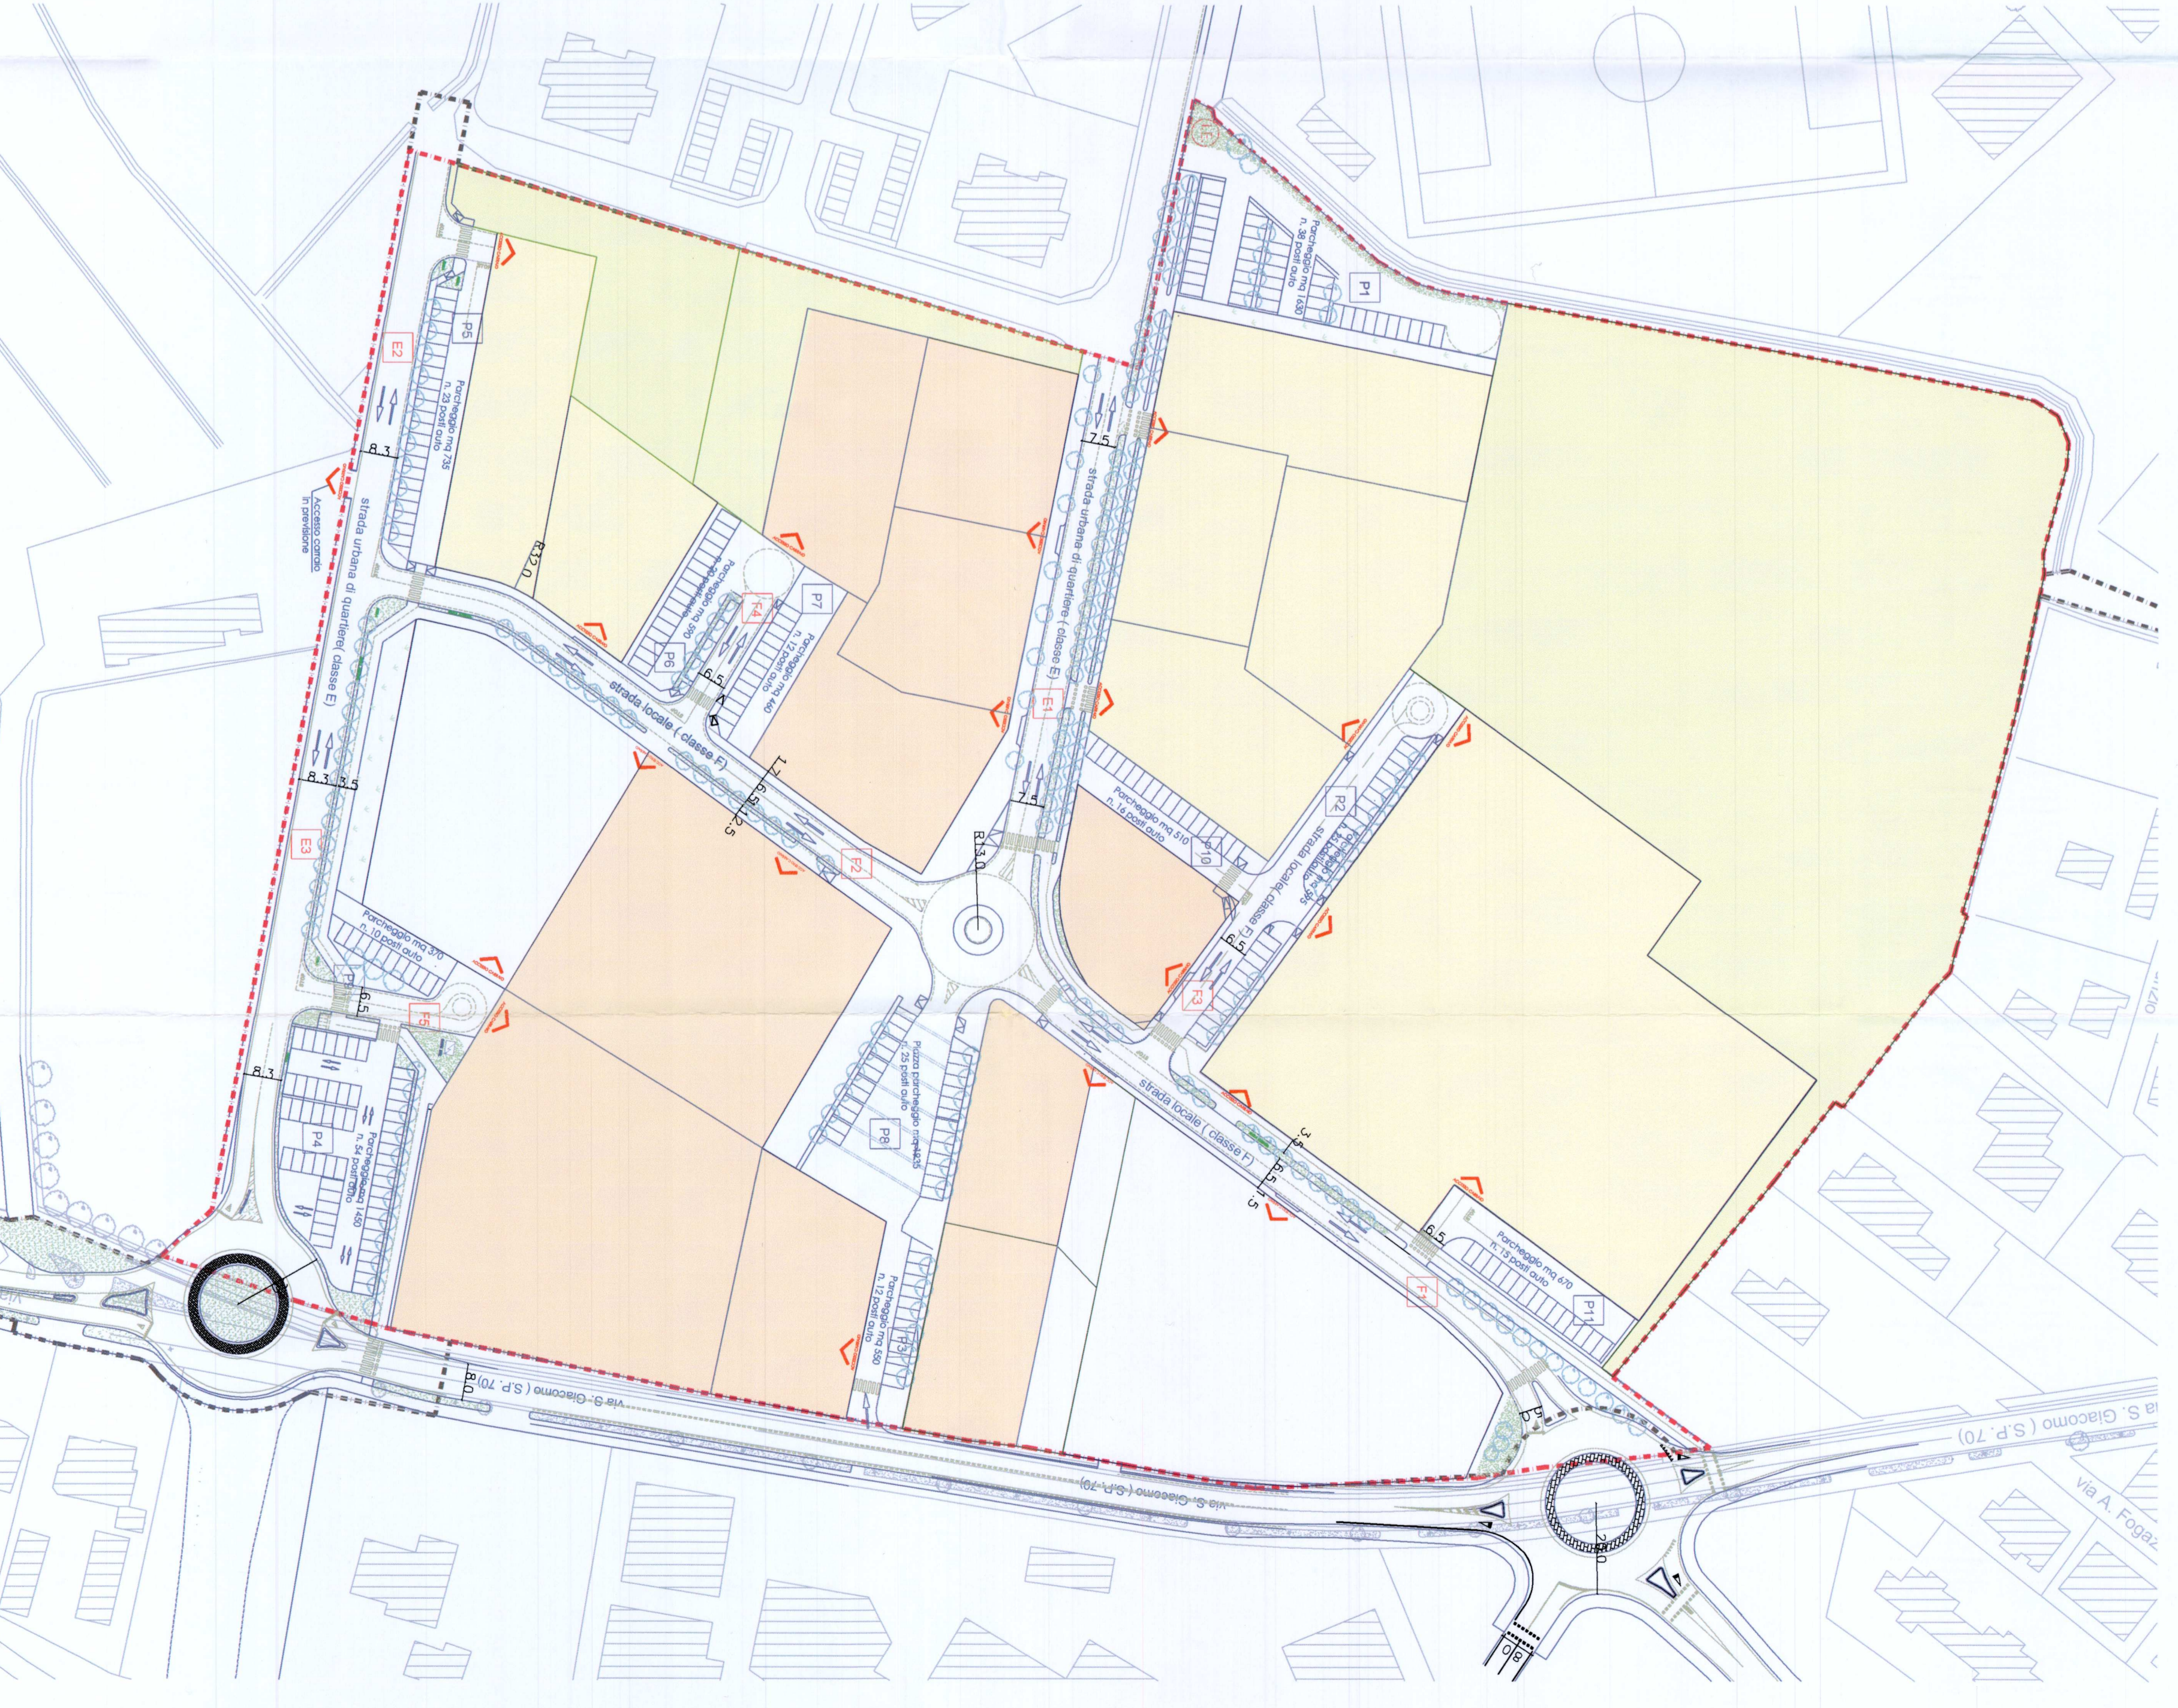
P1
Parcheggio mq 1630
n. 38 posti auto

P5
Parcheggio mq 735
n. 23 posti auto

E2

8.3

Accesso carraio
in previsione

strada urbana di quartiere( classe E)

R12.0

P6
Parcheggio mq 590

F4

P7
Parcheggio mq 460
n. 12 posti auto

6.5

strada locale ( classe F)

7.5

strada urbana di quartiere ( classe E)

E1

7.5

R13.0

8.3 3.5

E3

1.7
6.5
2.5

F2

Parcheggio mq 510
n. 16 posti auto

P10

P2
strada locale ( classe F)

6.5

F3

Parcheggio mq 370
n. 10 posti auto

6.5

F5

8.3

P4
Parcheggio mq 1450
n. 54 posti auto

Piazza parcheggio mq 1425
25 posti auto

P8

Parcheggio mq 550
n. 12 posti auto

P3

strada locale ( classe F)

3.5
6.5
1.5

6.5

Parcheggio mq 670
n. 13 posti auto

P11

F1

8.0

via S. Giacomo ( S.P. 70)

via S. Giacomo ( S.P. 70)

via S. Giacomo ( S.P. 70)

via A. Fogaz

25.0

8.0